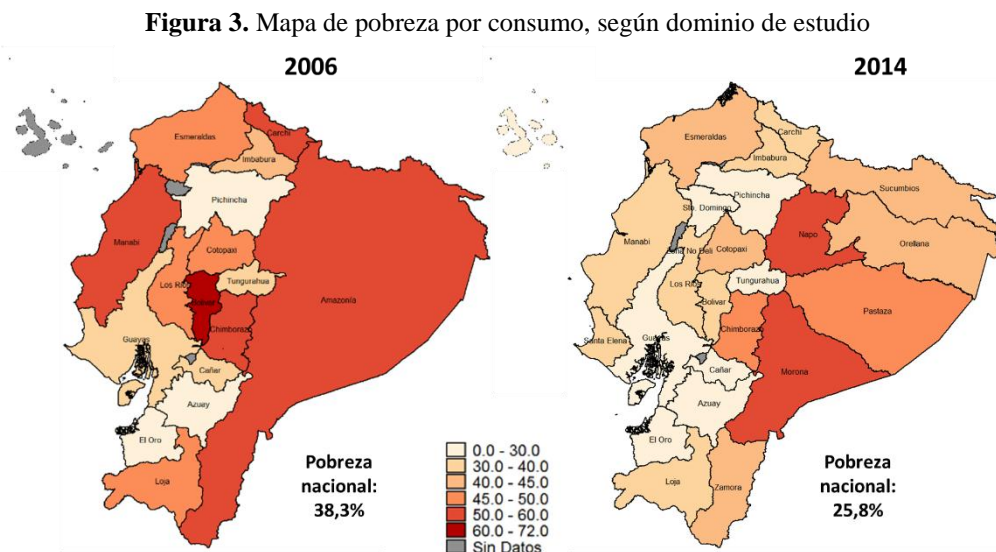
**Figura 3.** Mapa de pobreza por consumo, según dominio de estudio

2006

Esmeraldas
Carchi
Imbabura
Pichincha
Manabi
Cotopaxi
Los Ríos
Bolivar
Tungurahua
Amazonia
Chimborazo
Guayas
Cañar
Azuay
El Oro
Loja

Pobreza nacional: 38,3%

0.0 - 30.0
30.0 - 40.0
40.0 - 45.0
45.0 - 50.0
50.0 - 60.0
60.0 - 72.0
Sin Datos

2014

Esmeraldas
Carchi
Imbabura
Sucumbios
Pichincha
Sto. Domingo
Manabi
Napo
Orellana
Sta. No. Eli
Cotopaxi
Los Ríos
Tungurahua
Bolivar
Pastaza
Chimborazo
Santa Elena
Guayas
Morona
Cañar
Azuay
El Oro
Loja
Zamora

Pobreza nacional: 25,8%